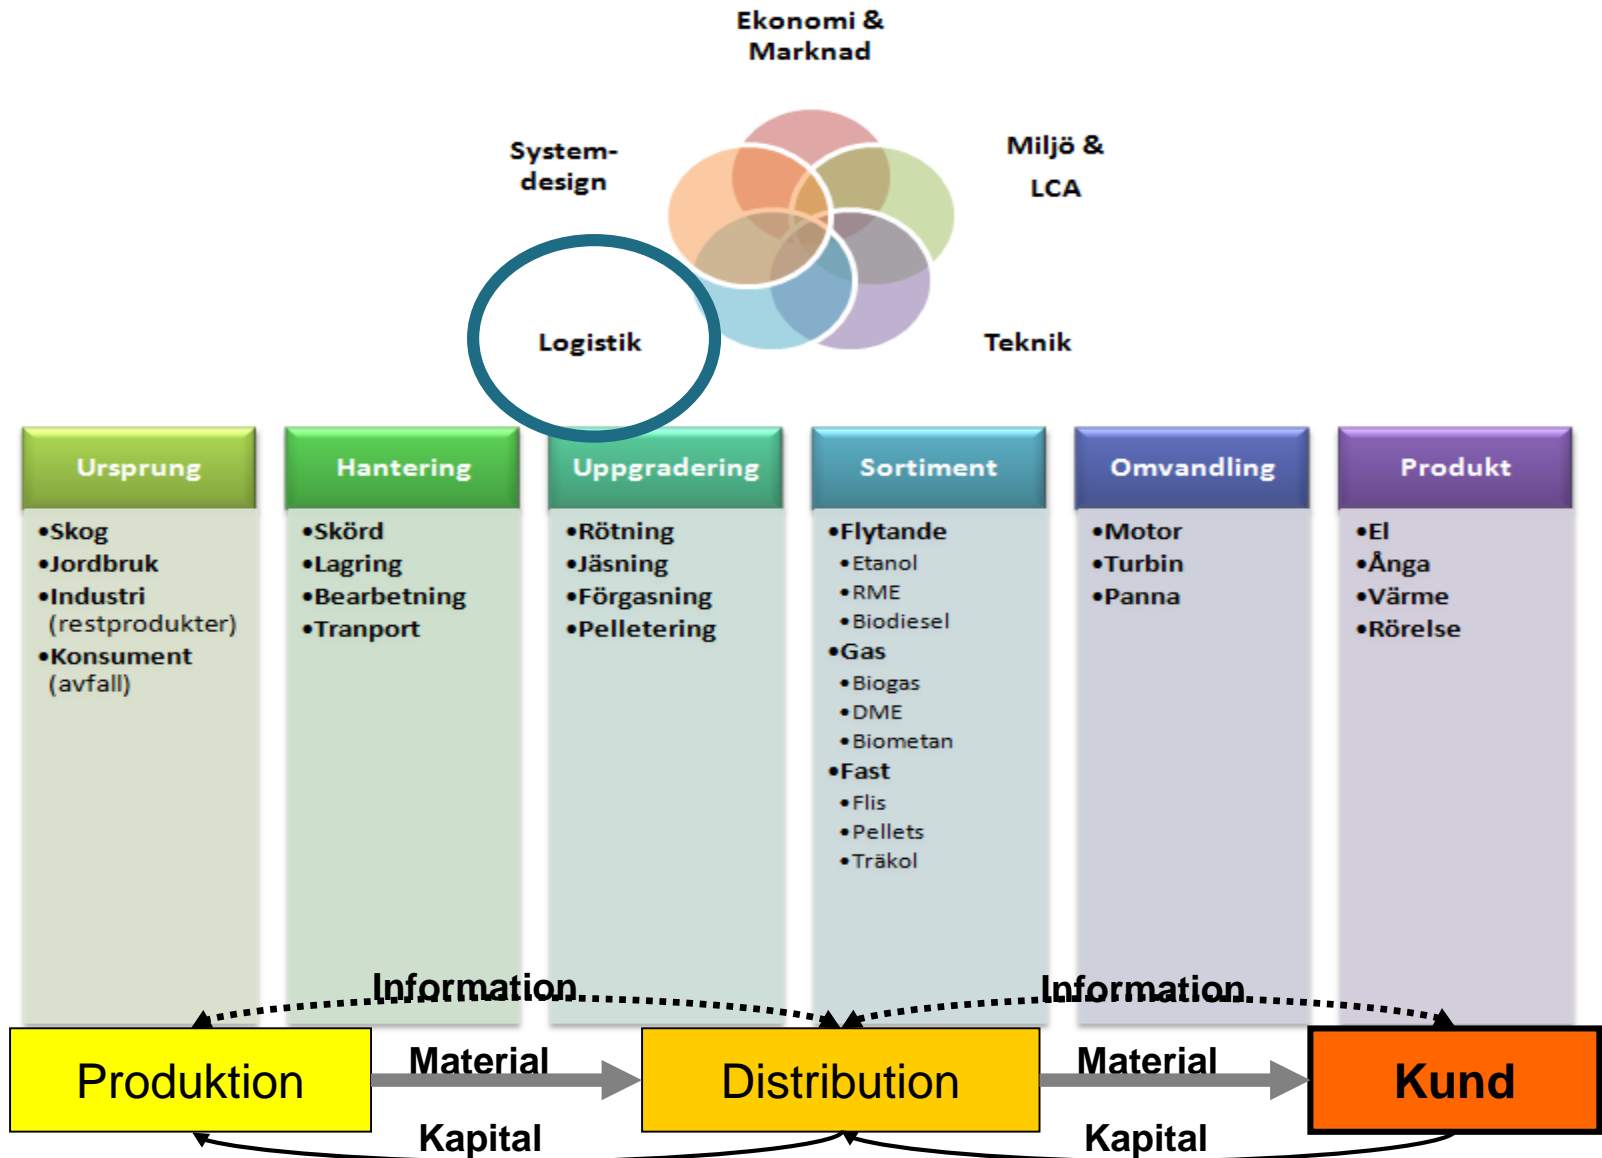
Ekonomi &
Marknad

System-
design

Miljö &
LCA

Logistik

Teknik

Ursprung
•Skog
•Jordbruk
•Industri (restprodukter)
•Konsument (avfall)

Hantering
•Skörd
•Lagring
•Bearbetning
•Tranport

Uppgradering
•Rötning
•Jäsning
•Förgasning
•Pelletering

Sortiment
•Flytande
•Etanol
•RME
•Biodiesel
•Gas
•Biogas
•DME
•Biometan
•Fast
•Flis
•Pellets
•Träkol

Omvandling
•Motor
•Turbin
•Panna

Produkt
•El
•Ånga
•Värme
•Rörelse

Information
Information

Produktion
Material
Distribution
Material
Kund

Kapital
Kapital